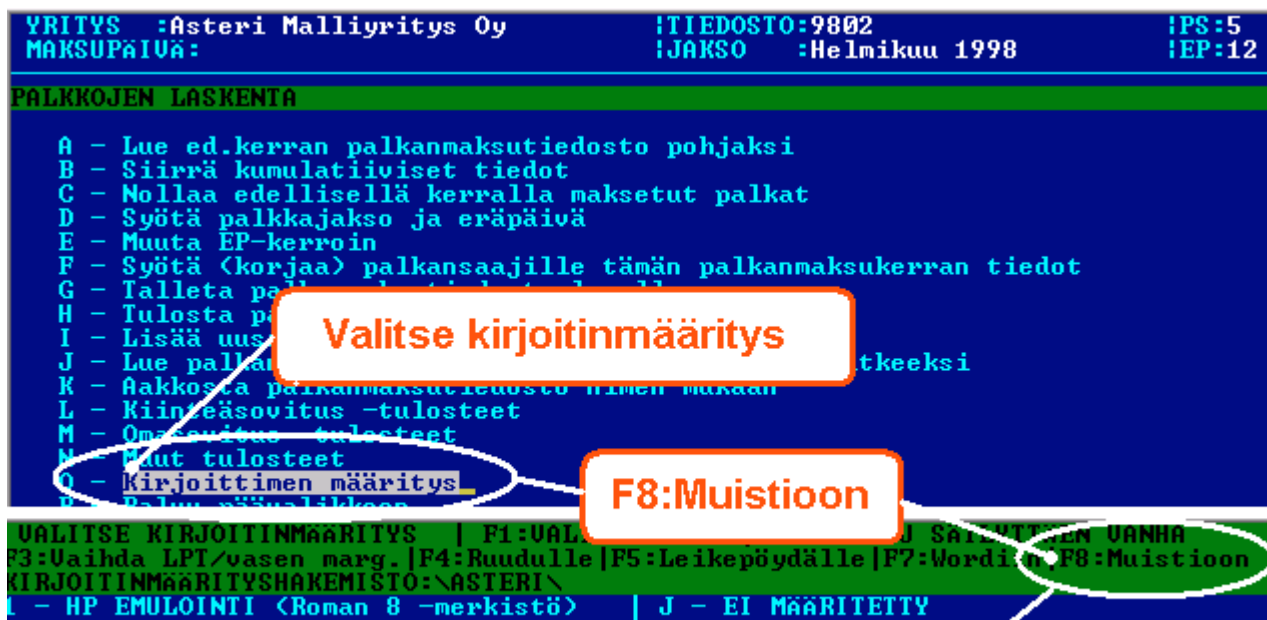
YRITYS :Asteri Malliyritys Oy
MAKSUPÄIVÄ:

¦TIEDOSTO:9802
¦JAKSO :Helmikuu 1998

¦PS:5
¦EP:12

PALKKOJEN LASKENTA

A - Lue ed.kerran palkanmaksutiedosto pohjaksi
B - Siirrä kumulatiiviset tiedot
C - Nollaa edellisellä kerralla maksetut palkat
D - Syötä palkkajakso ja eräpäivä
E - Muuta EP-kerroin
F - Syötä (korjaa) palkansaajille tämän palkanmaksukerran tiedot
G - Talleta pal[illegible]
H - Tulosta p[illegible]
I - Lisää uu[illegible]
J - Lue pal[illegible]tkeeksi
K - Aakkosta palkanmaksutiedosto nimen mukaan
L - Kiinteäsovitus -tulosteet
M - Omasovitus -tulosteet
N - Muut tulosteet
O - Kirjoittimen määritys
P - Paluu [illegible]

Valitse kirjoitinmääritys

F8:Muistioon

VALITSE KIRJOITINMÄÄRITYS | F1:VAL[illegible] SATUNNAINEN VANHA
F3:Vaihda LPT/vasen marg.|F4:Ruudulle|F5:Leikepöydälle|F7:Wordi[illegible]F8:Muistioon
KIRJOITINMÄÄRITYSHAKEMISTO:\ASTERI\
1 - HP EMULOINTI (Roman 8 -merkistö) | J - EI MÄÄRITETTY